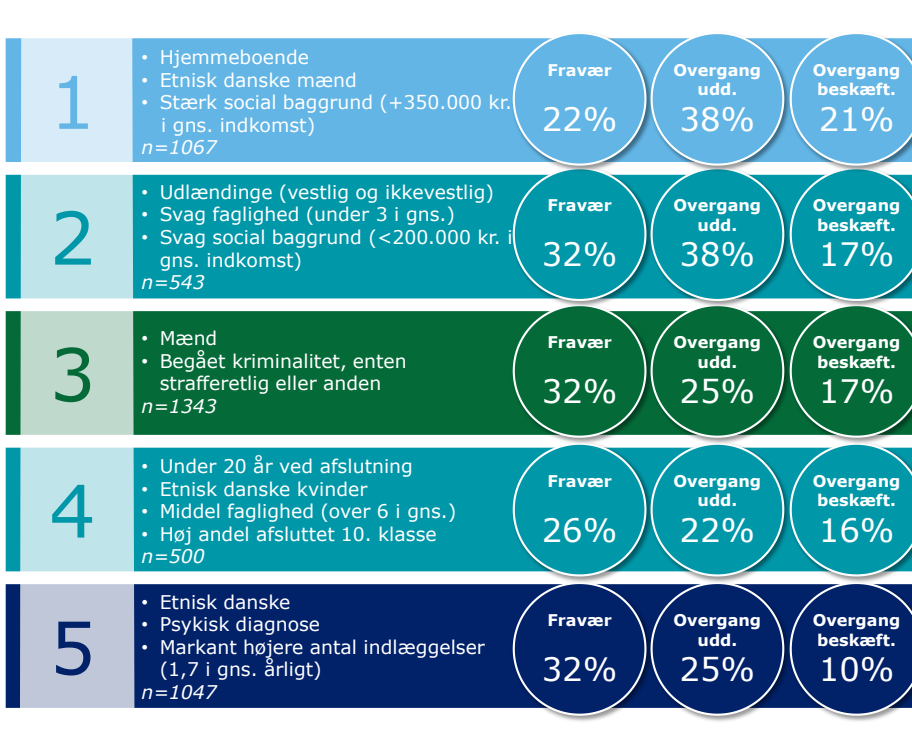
1

• Hjemmeboende
• Etnisk danske mænd
• Stærk social baggrund (+350.000 kr. i gns. indkomst)
n=1067

Fravær 22%

Overgang udd. 38%

Overgang beskæft. 21%

2

• Udlændinge (vestlig og ikkevestlig)
• Svag faglighed (under 3 i gns.)
• Svag social baggrund (<200.000 kr. i gns. indkomst)
n=543

Fravær 32%

Overgang udd. 38%

Overgang beskæft. 17%

3

• Mænd
• Begået kriminalitet, enten strafferetlig eller anden
n=1343

Fravær 32%

Overgang udd. 25%

Overgang beskæft. 17%

4

• Under 20 år ved afslutning
• Etnisk danske kvinder
• Middel faglighed (over 6 i gns.)
• Høj andel afsluttet 10. klasse
n=500

Fravær 26%

Overgang udd. 22%

Overgang beskæft. 16%

5

• Etnisk danske
• Psykisk diagnose
• Markant højere antal indlæggelser (1,7 i gns. årligt)
n=1047

Fravær 32%

Overgang udd. 25%

Overgang beskæft. 10%